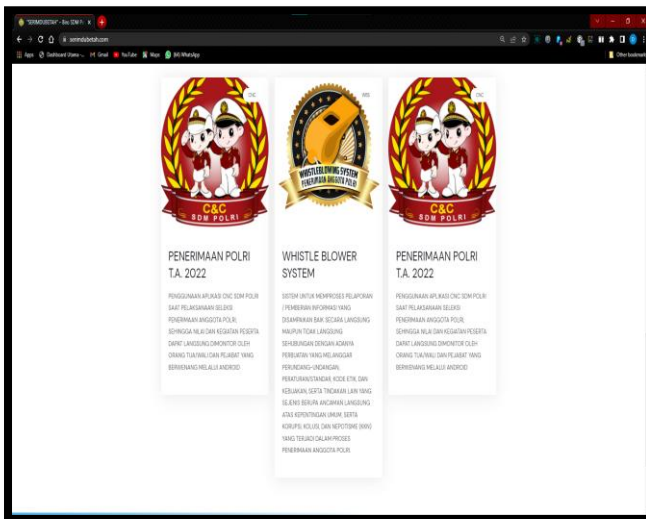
"SRIMDUSETIAF" - Biro SDM P... ×

Apps Dashboard Utama - ... Gmail YouTube Maps (WA) WhatsApp

Other bookmarks

CNC

C&C
SDM POLRI

PENERIMAAN POLRI T.A. 2022

PENGGUNAAN APLIKASI CNC SDM POLRI SAAT PELAKSANAAN SELEKSI PENERIMAAN ANGGOTA POLRI, SEHINGGA NILAI DAN KEGIATAN PESERTA DAPAT LANGSUNG DIMONITOR OLEH ORANG TUA/WALI DAN PEJABAT YANG BERWENANG MELALUI ANDROID.

WBS

WHISTLEBLOWING SYSTEM
PENERIMAAN ANGGOTA POLRI

WHISTLE BLOWER SYSTEM

SISTEM UNTUK MEMPROSES PELAPORAN / PEMBERIAN INFORMASI YANG DISAMPAIKAN BAIK SECARA LANGSUNG MAUPUN TIDAK LANGSUNG SEHUBUNGAN DENGAN ADANYA PERBUATAN YANG MELANGGAR PERUNDANG-UNDANGAN, PERATURAN/STANDAR, KODE ETIK, DAN KEBIJAKAN, SERTA TINDAKAN LAIN YANG SEJENIS BERUPA ANCAMAN LANGSUNG ATAS KEPENTINGAN UMUM, SERTA KORUPSI, KOLUSI, DAN NEPOTISME (KKN) YANG TERJADI DALAM PROSES PENERIMAAN ANGGOTA POLRI

CNC

C&C
SDM POLRI

PENERIMAAN POLRI T.A. 2022

PENGGUNAAN APLIKASI CNC SDM POLRI SAAT PELAKSANAAN SELEKSI PENERIMAAN ANGGOTA POLRI, SEHINGGA NILAI DAN KEGIATAN PESERTA DAPAT LANGSUNG DIMONITOR OLEH ORANG TUA/WALI DAN PEJABAT YANG BERWENANG MELALUI ANDROID.